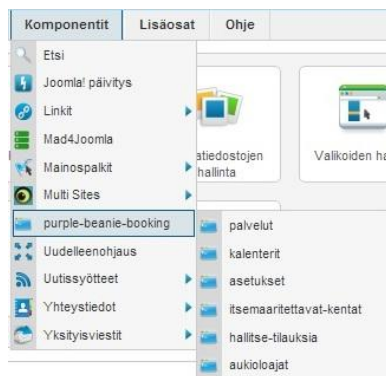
Komponentit Lisäosat Ohje

Etsi
Joomla! päivitys
Linkit
Mad4Joomla
Mainospalkit
Multi Sites
purple-beanie-booking
Uudelleenohjaus
Uutissyötteet
Yhteystiedot
Yksityisviestit

palvelut
kalenterit
asetukset
itsemaaritettavat-kentat
hallitse-tilauksia
aukioloajat

atiedostojen hallinta
Valikoiden ha